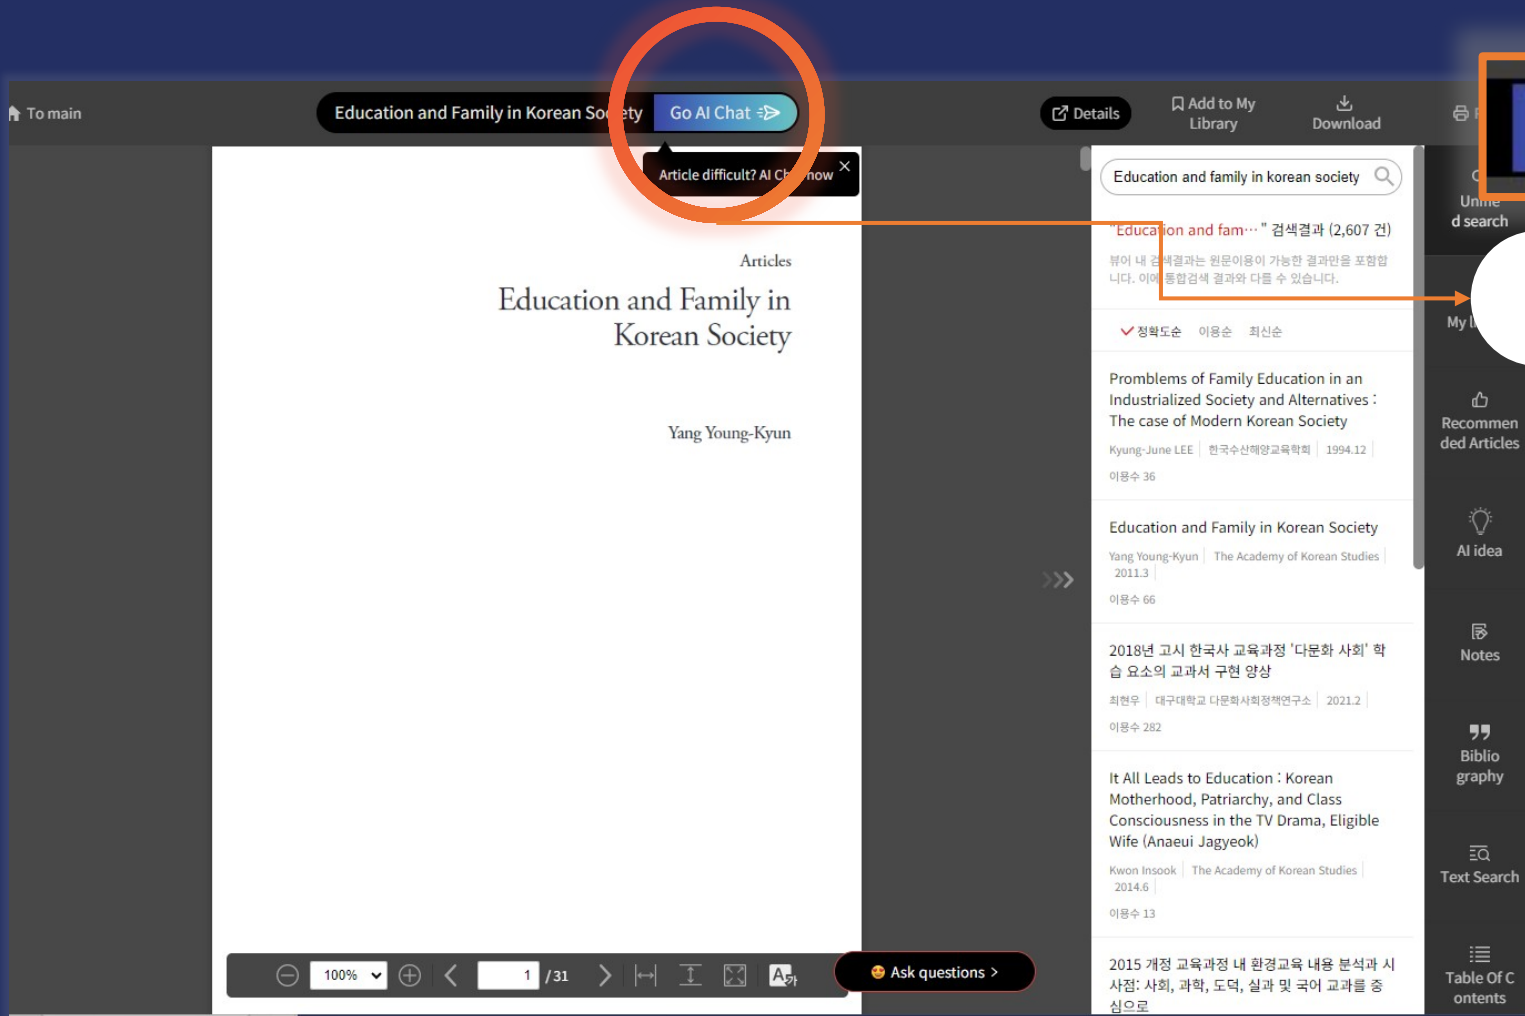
To main

Education and Family in Korean So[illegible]ety Go AI Chat

Article difficult? AI Ch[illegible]now ×

Details Add to My Library Download

Articles

Education and Family in Korean Society

Yang Young-Kyun

Education and family in korean society

"Educa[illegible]ion and fam···" 검색결과 (2,607 건)

뷰어 내 검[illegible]색결과는 원문이용이 가능한 결과만을 포함합니다. 이에 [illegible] 통합검색 결과와 다를 수 있습니다.

정확도순 이용순 최신순

Promblems of Family Education in an Industrialized Society and Alternatives : The case of Modern Korean Society
Kyung-June LEE | 한국수산해양교육학회 | 1994.12
이용수 36

Education and Family in Korean Society
Yang Young-Kyun | The Academy of Korean Studies | 2011.3
이용수 66

2018년 고시 한국사 교육과정 '다문화 사회' 학습 요소의 교과서 구현 양상
최현우 | 대구대학교 다문화사회정책연구소 | 2021.2
이용수 282

It All Leads to Education : Korean Motherhood, Patriarchy, and Class Consciousness in the TV Drama, Eligible Wife (Anaeui Jagyeok)
Kwon Insook | The Academy of Korean Studies | 2014.6
이용수 13

2015 개정 교육과정 내 환경교육 내용 분석과 시사점: 사회, 과학, 도덕, 실과 및 국어 교과를 중심으로

Unme d search

My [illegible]

Recommended Articles

AI idea

Notes

Bibliography

Text Search

Table Of Contents

100% 1 / 31

Ask questions >